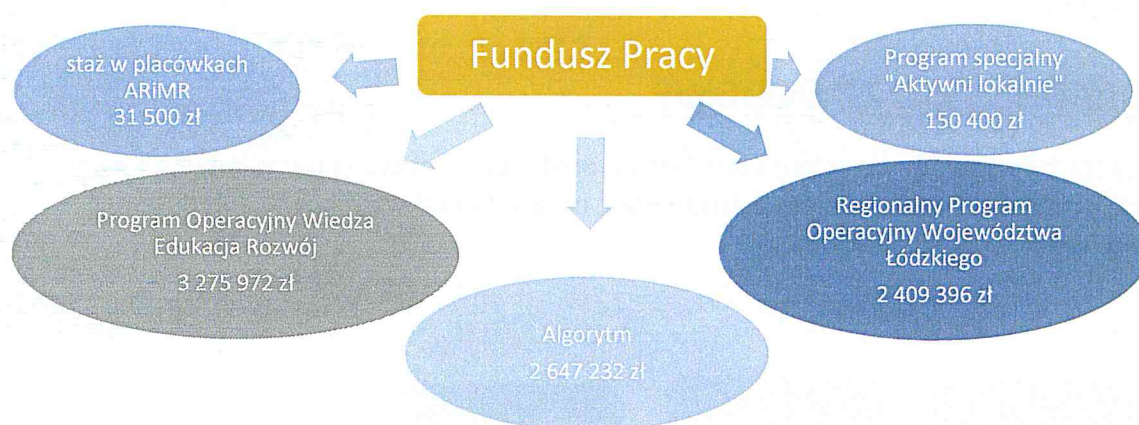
Fundusz Pracy

staż w placówkach ARiMR 31 500 zł

Program specjalny "Aktywni lokalnie" 150 400 zł

Program Operacyjny Wiedza Edukacja Rozwój 3 275 972 zł

Algorytm 2 647 232 zł

Regionalny Program Operacyjny Województwa Łódzkiego 2 409 396 zł